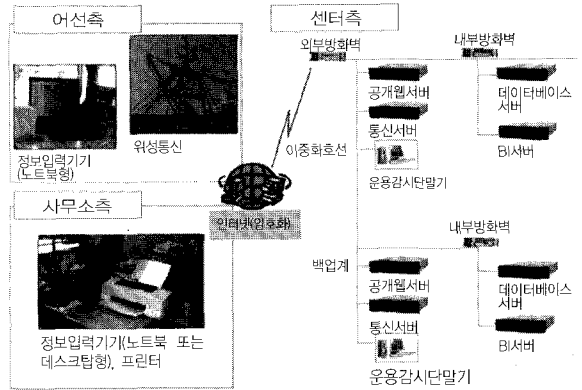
어선측

정보입력기기(노트북형)

위성통신

센터측

외부방화벽

내부방화벽

공개웹서버

데이터베이스 서버

통신서버

이중화호선

BI서버

운용감시단말기

인터넷(암호화)

사무소측

내부방화벽

백업계

공개웹서버

데이터베이스 서버

통신서버

BI서버

정보입력기기(노트북 또는 데스크탑형), 프린터

운용감시단말기